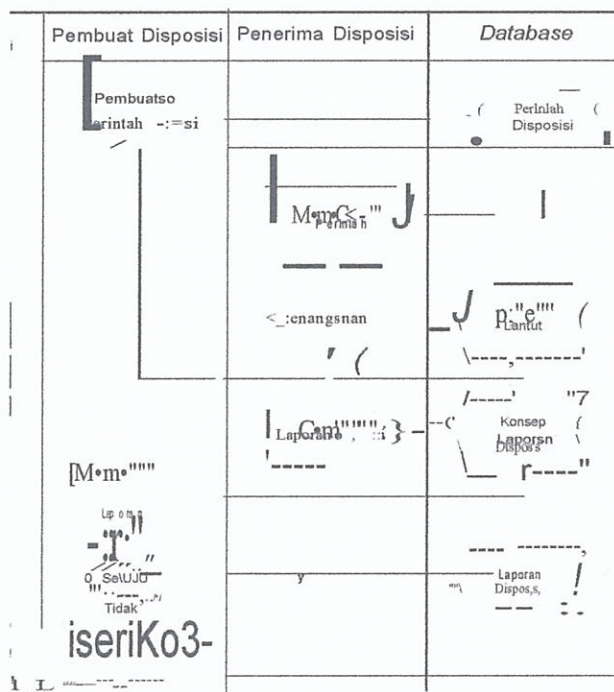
| Pembuat Disposisi | Penerima Disposisi | Database |
|---|---|---|
| Pembuatso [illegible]erintah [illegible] | | Perintah Disposisi |
| | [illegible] Perintah | |
| | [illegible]enangsnan | Lanjut |
| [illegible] | Laporan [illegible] | Konsep Laporan Disposisi |
| Laporan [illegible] Sesuai Tidak | | Laporan Disposisi |
| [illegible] | | |